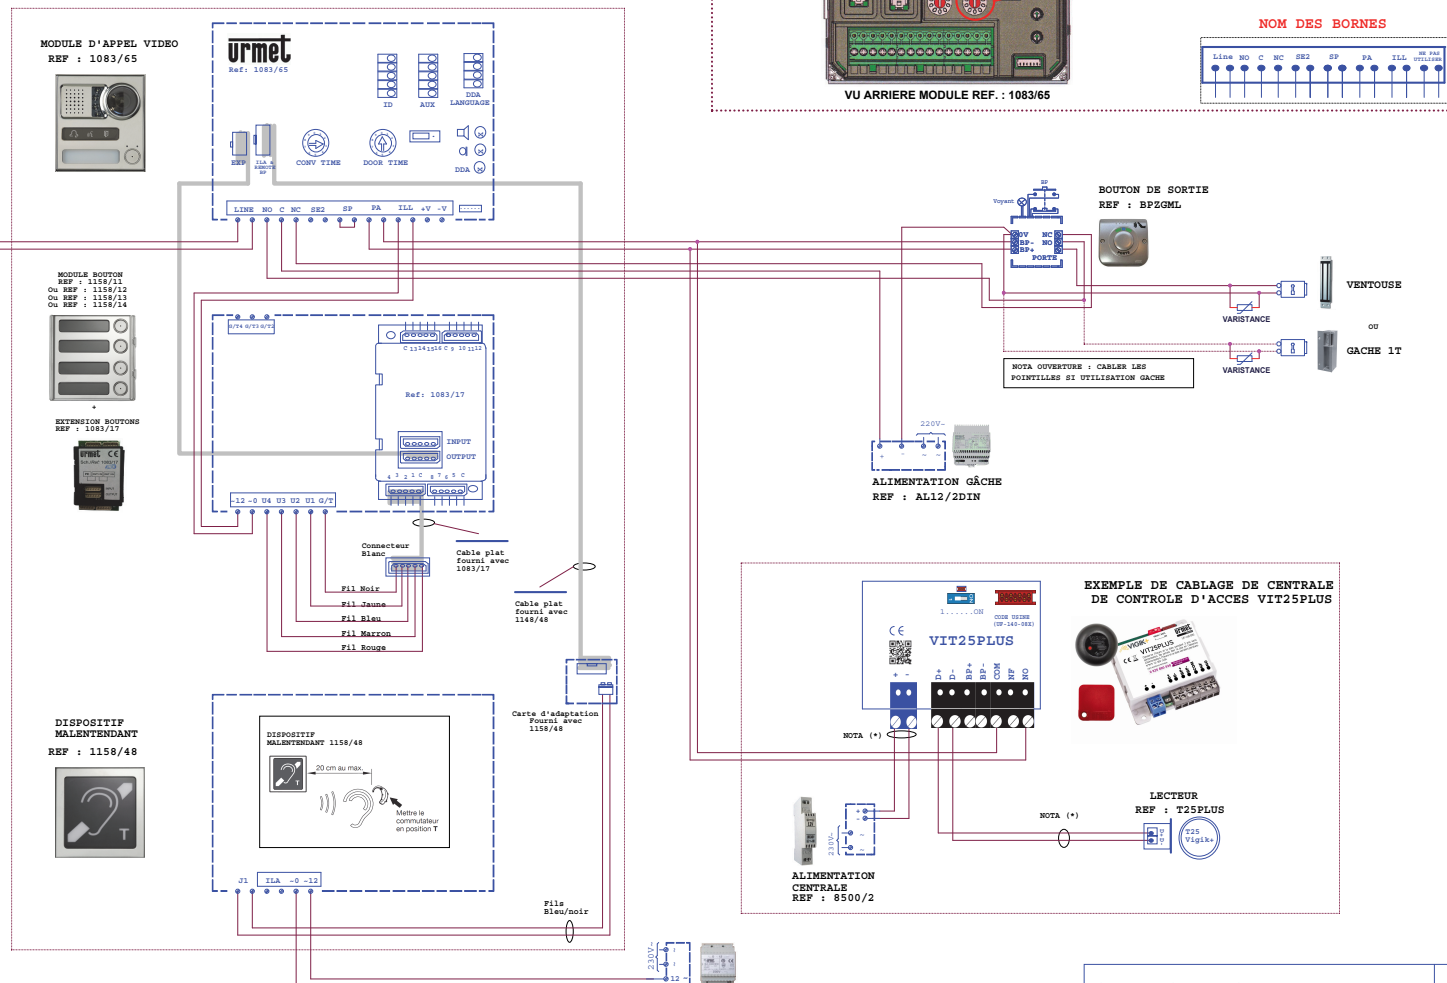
MODULE D'APPEL VIDEO
REF : 1083/65

urmet
Ref: 1083/65

ID AUX DDA LANGUAGE

EXP ILA & REMOTE BP CONV TIME DOOR TIME DDA

LINE NO C NC SE2 SP PA ILL +V -V

VU ARRIERE MODULE REF. : 1083/65

NOM DES BORNES

Line NO C NC SE2 SP PA ILL NE PAS UTILISER

MODULE BOUTON
REF : 1158/11
Ou REF : 1158/12
Ou REF : 1158/13
Ou REF : 1158/14

+

EXTENSION BOUTONS
REF : 1083/17

G/T4 G/T3 G/T2

C 13 14 15 16 C 9 10 11 12

Ref: 1083/17

INPUT
OUTPUT

4 3 2 1 C 8 7 6 5 C

-12 -0 U4 U3 U2 U1 G/T

Connecteur Blanc

Cable plat fourni avec 1083/17

Fil Noir
Fil Jaune
Fil Bleu
Fil Marron
Fil Rouge

Cable plat fourni avec 1148/48

Carte d'adaptation Fourni avec 1158/48

BP
Voyant
OV BP- BP+ NC NO PORTE

BOUTON DE SORTIE
REF : BPZGML

VENTOUSE

VARISTANCE

OU

GACHE 1T

VARISTANCE

NOTA OUVERTURE : CABLER LES POINTILLES SI UTILISATION GACHE

220V~

+ - ~ ~

ALIMENTATION GÂCHE
REF : AL12/2DIN

EXEMPLE DE CABLAGE DE CENTRALE DE CONTROLE D'ACCES VIT25PLUS

1......ON
CODE USINE (SP-140-3EX)

VIT25PLUS

+ - D+ D- BP+ BP- COM NF NO

NOTA (*)

DISPOSITIF MALENTENDANT
REF : 1158/48

DISPOSITIF MALENTENDANT 1158/48

20 cm au max.

Mettre le commutateur en position T

J1 ILA -0 -12

Fils Bleu/noir

230V~

ALIMENTATION CENTRALE
REF : 8500/2

NOTA (*)

LECTEUR
REF : T25PLUS

T25 Vigik+

230V~
12